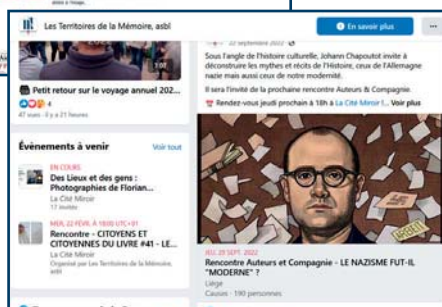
Les Territoires de la Mémoire, asbl

En savoir plus

Petit retour sur le voyage annuel 202...

4

47 vues · Il y a 21 heures

Événements à venir

Voir tout

EN COURS

Des Lieux et des gens : Photographies de Florian...

La Cité Miroir

11 invités

MER. 22 FÉVR. À 18:00 UTC+01

Rencontre - CITOYENS ET CITOYENNES DU LIVRE #41 - LE...

La Cité Miroir

Organisé par Les Territoires de la Mémoire, asbl

22 septembre 2022

Sous l'angle de l'histoire culturelle, Johann Chapoutot invite à déconstruire les mythes et récits de l'Histoire, ceux de l'Allemagne nazie mais aussi ceux de notre modernité.

Il sera l'invité de la prochaine rencontre Auteurs & Compagnie.

Rendez-vous jeudi prochain à 18h à La Cité Miroir !... Voir plus

JEU. 29 SEPT. 2022

Rencontre Auteurs et Compagnie - LE NAZISME FUT-IL "MODERNE" ?

Liège

Causes · 190 personnes